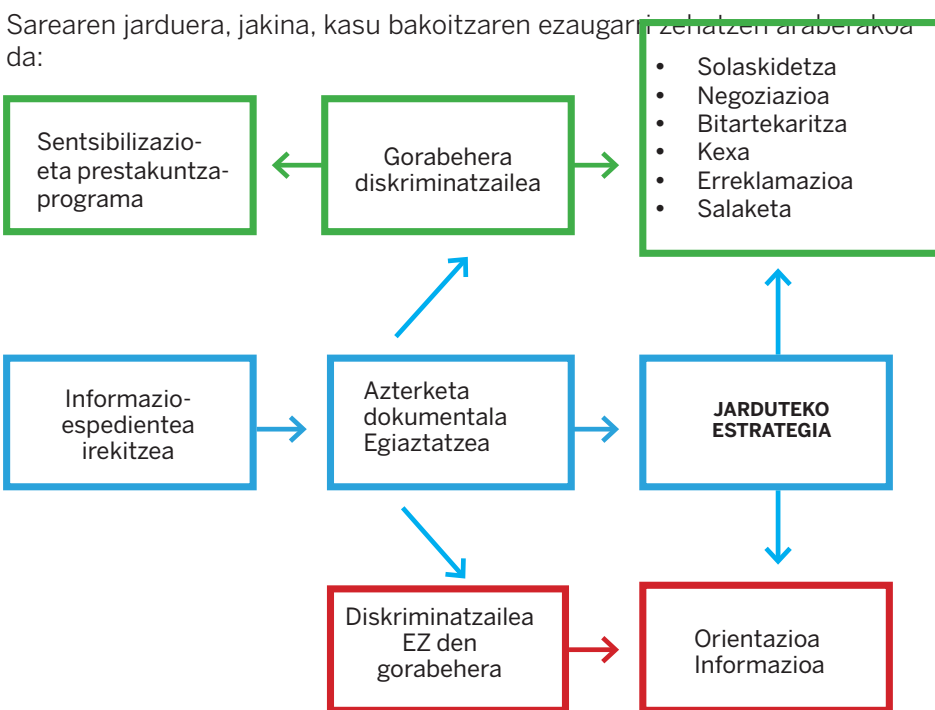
Sarearen jarduera, jakina, kasu bakoitzaren ezaugarri zehatzen araberakoa da:

Sentsibilizazio- eta prestakuntza-programa

Gorabehera diskriminatzailea

- Solaskidetza
- Negoziazioa
- Bitartekaritza
- Kexa
- Erreklamazioa
- Salaketa

Informazio-espedientea irekitzea

Azterketa dokumentala Egiaztatzea

JARDUTEKO ESTRATEGIA

Diskriminatzailea EZ den gorabehera

Orientazioa Informazioa